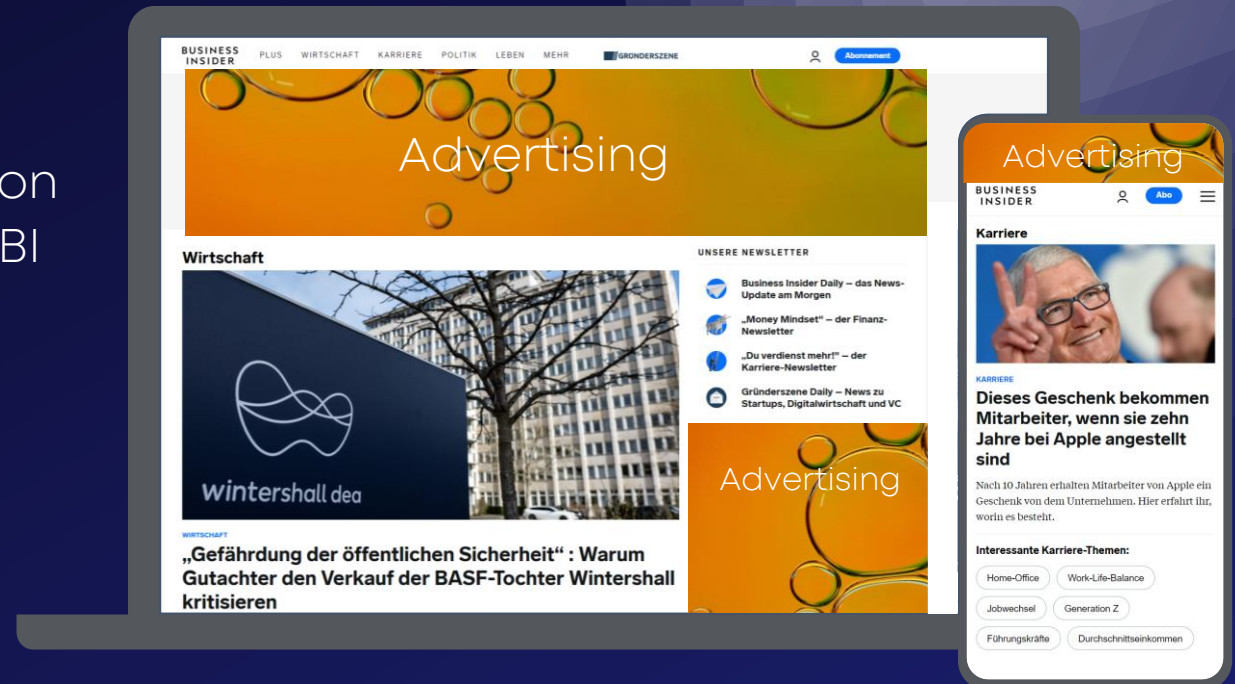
on
BI

BUSINESS INSIDER PLUS WIRTSCHAFT KARRIERE POLITIK LEBEN MEHR GRÜNDERSZENE Abonnement

Advertising

Wirtschaft

wintershall dea

WIRTSCHAFT

„Gefährdung der öffentlichen Sicherheit" : Warum Gutachter den Verkauf der BASF-Tochter Wintershall kritisieren

UNSERE NEWSLETTER

Business Insider Daily – das News-Update am Morgen

„Money Mindset" – der Finanz-Newsletter

„Du verdienst mehr!" – der Karriere-Newsletter

Gründerszene Daily – News zu Startups, Digitalwirtschaft und VC

Advertising

Advertising

BUSINESS INSIDER Abo

Karriere

KARRIERE

Dieses Geschenk bekommen Mitarbeiter, wenn sie zehn Jahre bei Apple angestellt sind

Nach 10 Jahren erhalten Mitarbeiter von Apple ein Geschenk von dem Unternehmen. Hier erfahrt ihr, worin es besteht.

Interessante Karriere-Themen:

Home-Office Work-Life-Balance Jobwechsel Generation Z Führungskräfte Durchschnittseinkommen